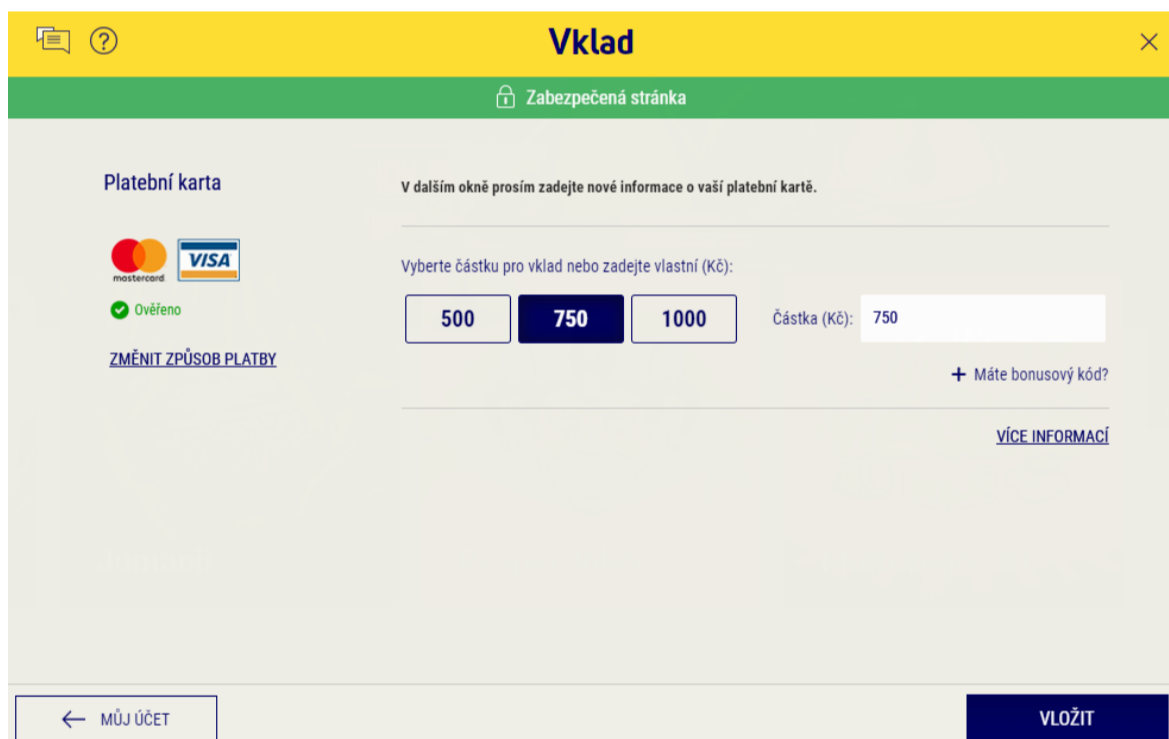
Vklad

Zabezpečená stránka

Platební karta

mastercard VISA

Ověřeno

ZMĚNIT ZPŮSOB PLATBY

V dalším okně prosím zadejte nové informace o vaší platební kartě.

Vyberte částku pro vklad nebo zadejte vlastní (Kč):

500 750 1000

Částka (Kč): 750

+ Máte bonusový kód?

VÍCE INFORMACÍ

MŮJ ÚČET

VLOŽIT